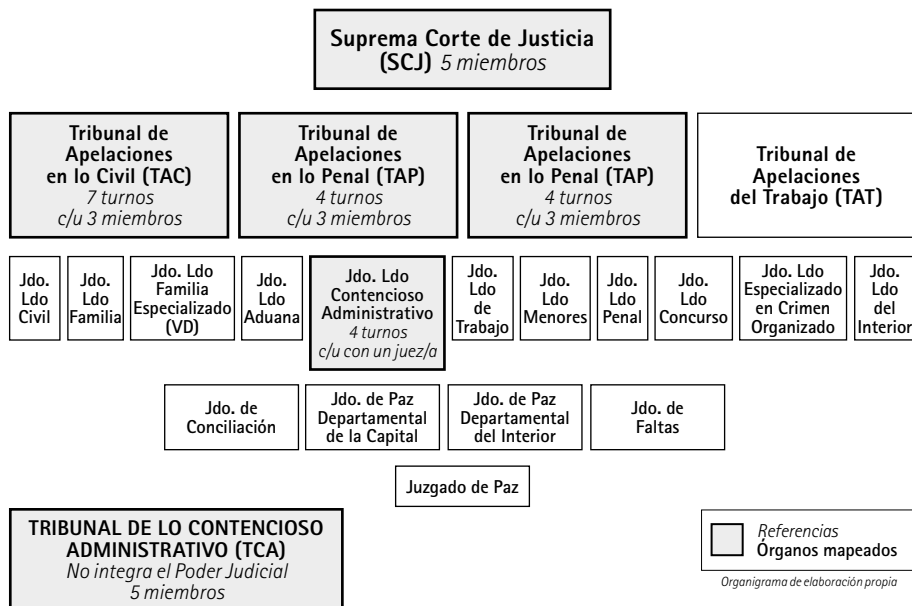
Suprema Corte de Justicia
(SCJ) 5 miembros

Tribunal de Apelaciones en lo Civil (TAC)
7 turnos
c/u 3 miembros

Tribunal de Apelaciones en lo Penal (TAP)
4 turnos
c/u 3 miembros

Tribunal de Apelaciones en lo Penal (TAP)
4 turnos
c/u 3 miembros

Tribunal de Apelaciones del Trabajo (TAT)

Jdo. Ldo Civil

Jdo. Ldo Familia

Jdo. Ldo Familia Especializado (VD)

Jdo. Ldo Aduana

Jdo. Ldo Contencioso Administrativo
4 turnos
c/u con un juez/a

Jdo. Ldo de Trabajo

Jdo. Ldo Menores

Jdo. Ldo Penal

Jdo. Ldo. Concurso

Jdo. Ldo Especializado en Crimen Organizado

Jdo. Ldo del Interior

Jdo. de Conciliación

Jdo. de Paz Departamental de la Capital

Jdo. de Paz Departamental del Interior

Jdo. de Faltas

Juzgado de Paz

TRIBUNAL DE LO CONTENCIOSO ADMINISTRATIVO (TCA)
No integra el Poder Judicial
5 miembros

Referencias
Órganos mapeados

Organigrama de elaboración propia